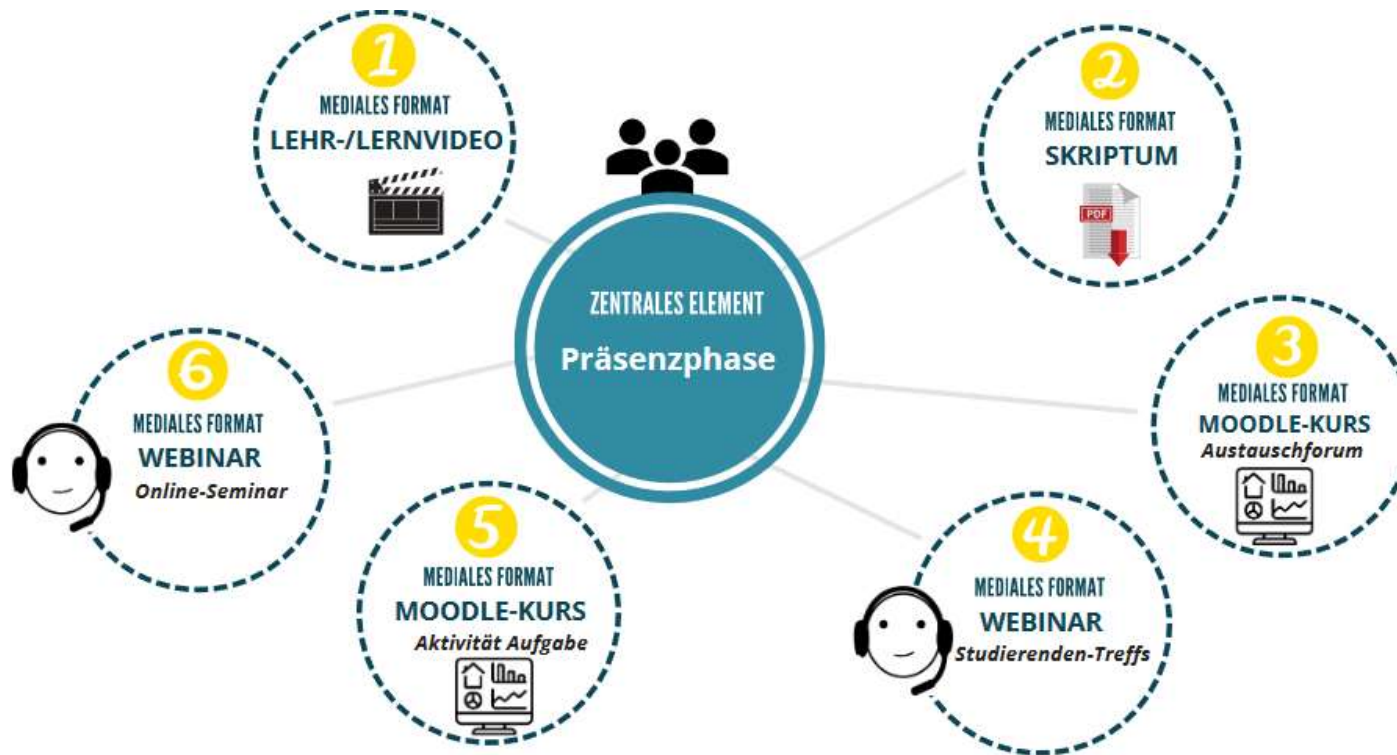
1
MEDIALES FORMAT
LEHR-/LERNVIDEO

2
MEDIALES FORMAT
SKRIPTUM

PDF

ZENTRALES ELEMENT
Präsenzphase

6
MEDIALES FORMAT
WEBINAR
Online-Seminar

3
MEDIALES FORMAT
MOODLE-KURS
Austauschforum

5
MEDIALES FORMAT
MOODLE-KURS
Aktivität Aufgabe

4
MEDIALES FORMAT
WEBINAR
Studierenden-Treffs